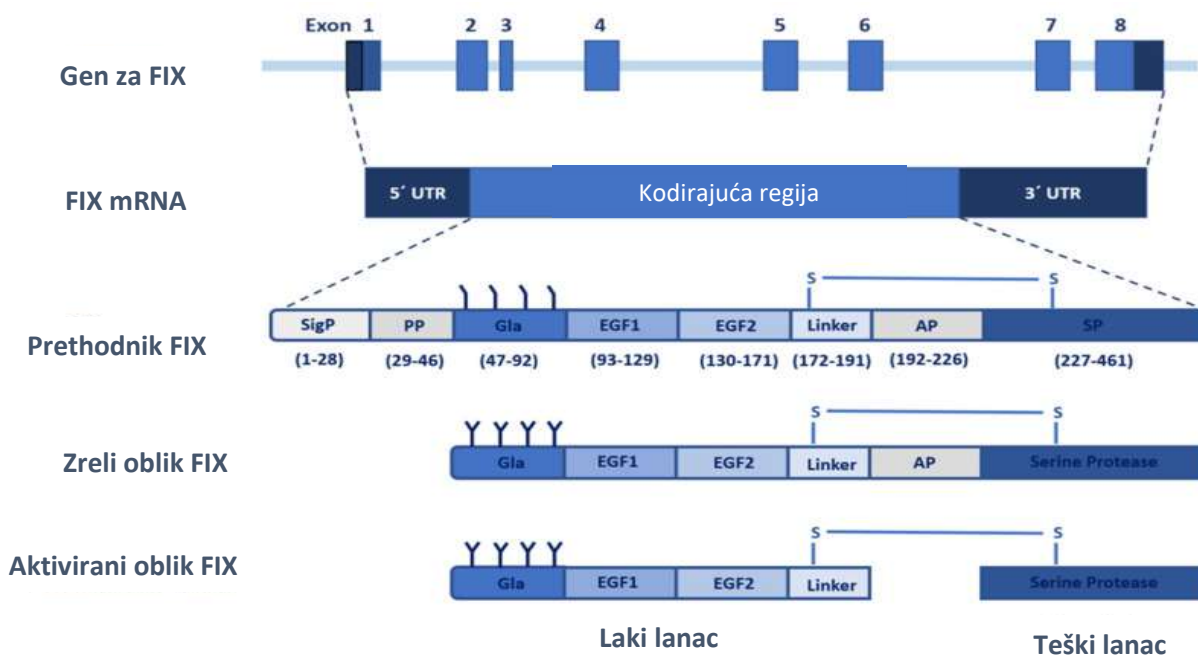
Exon 1 2 3 4 5 6 7 8

Gen za FIX

FIX mRNA

5´ UTR

Kodirajuća regija

3´ UTR

S S

Prethodnik FIX

SigP PP Gla EGF1 EGF2 Linker AP SP

(1-28) (29-46) (47-92) (93-129) (130-171) (172-191) (192-226) (227-461)

S S

Zreli oblik FIX

Gla EGF1 EGF2 Linker AP Serine Protease

S S

Aktivirani oblik FIX

Gla EGF1 EGF2 Linker Serine Protease

Laki lanac

Teški lanac